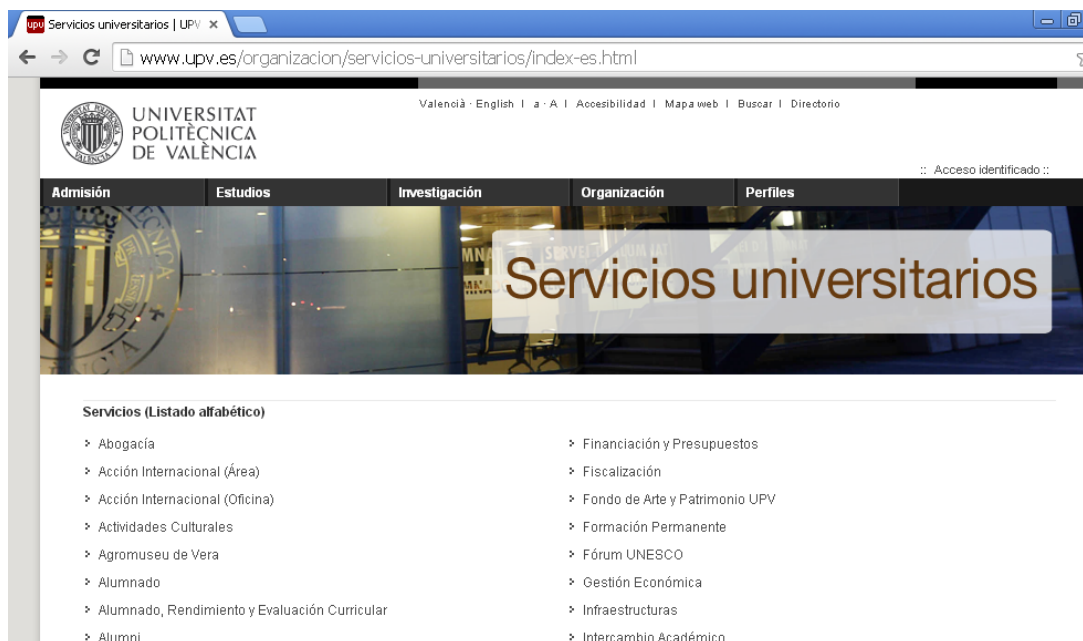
upv Servicios universitarios | UPV ×

www.upv.es/organizacion/servicios-universitarios/index-es.html

UNIVERSITAT POLITÈCNICA DE VALÈNCIA

Valencià · English | a · A | Accesibilidad | Mapa web | Buscar | Directorio

:: Acceso identificado ::

Admisión | Estudios | Investigación | Organización | Perfiles

Servicios universitarios

Servicios (Listado alfabético)

› Abogacía
› Acción Internacional (Área)
› Acción Internacional (Oficina)
› Actividades Culturales
› Agromuseu de Vera
› Alumnado
› Alumnado, Rendimiento y Evaluación Curricular
› Alumni

› Financiación y Presupuestos
› Fiscalización
› Fondo de Arte y Patrimonio UPV
› Formación Permanente
› Fórum UNESCO
› Gestión Económica
› Infraestructuras
› Intercambio Académico